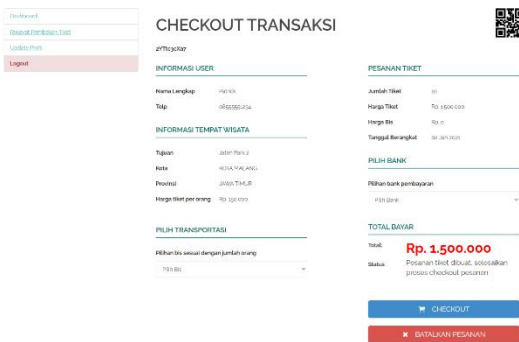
Dashboard
Riwayat Pembelian Tiket
Update Profil
Logout

CHECKOUT TRANSAKSI

2YTtc3cX97

INFORMASI USER

Nama Lengkap Patrick
Telp 0855555234

INFORMASI TEMPAT WISATA

Tujuan Jatim Park 2
Kota KOTA MALANG
Provinsi JAWA TIMUR
Harga tiket per orang Rp. 150.000

PILIH TRANSPORTASI

Pilihan bis sesuai dengan jumlah orang
Pilih Bis

PESANAN TIKET

Jumlah Tiket 10
Harga Tiket Rp. 1.500.000
Harga Bis Rp. 0
Tanggal Berangkat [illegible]

PILIH BANK

Pilihan bank pembayaran
Pilih Bank

TOTAL BAYAR

Total: Rp. 1.500.000
Status: Pesanan tiket dibuat, selesaikan proses checkout pesanan

CHECKOUT
✖ BATALKAN PESANAN